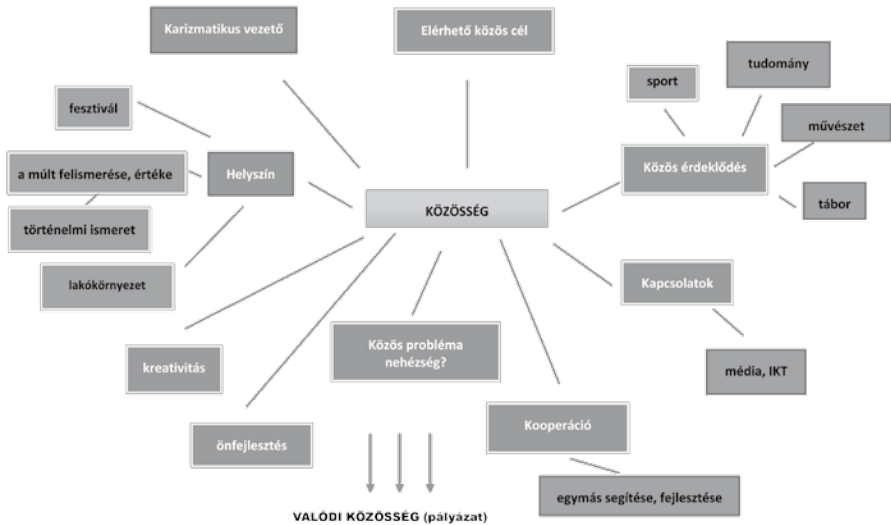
Karizmatikus vezető

Elérhető közös cél

sport

tudomány

művészet

fesztivál

Közös érdeklődés

a múlt felismerése, értéke

Helyszín

tábor

KÖZÖSSÉG

történelmi ismeret

lakókörnyezet

Kapcsolatok

kreativitás

Közös probléma nehézség?

média, IKT

önfejlesztés

Kooperáció

egymás segítése, fejlesztése

VALÓDI KÖZÖSSÉG (pályázat)